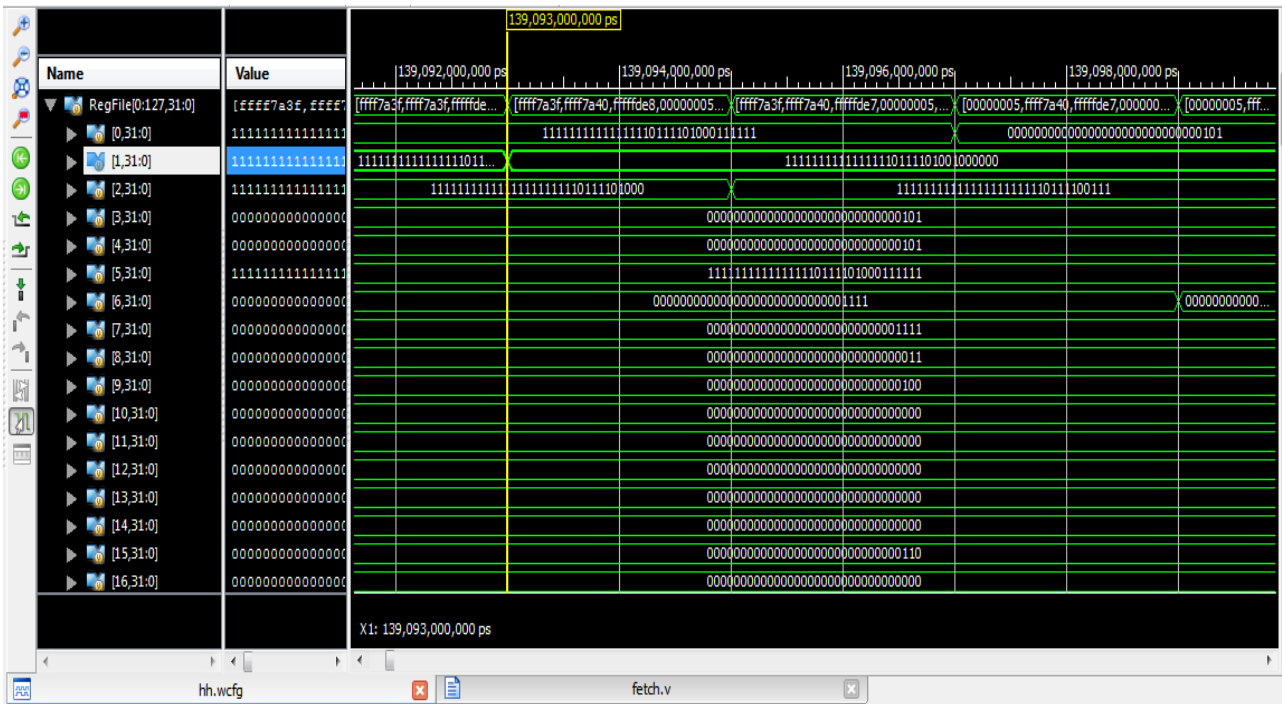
139,093,000,000 ps

| Name | Value |
|---|---|
| RegFile[0:127,31:0] | [ffff7a3f,ffff7 |
| [0,31:0] | 11111111111111 |
| [1,31:0] | 11111111111111 |
| [2,31:0] | 11111111111111 |
| [3,31:0] | 00000000000000 |
| [4,31:0] | 00000000000000 |
| [5,31:0] | 11111111111111 |
| [6,31:0] | 00000000000000 |
| [7,31:0] | 00000000000000 |
| [8,31:0] | 00000000000000 |
| [9,31:0] | 00000000000000 |
| [10,31:0] | 00000000000000 |
| [11,31:0] | 00000000000000 |
| [12,31:0] | 00000000000000 |
| [13,31:0] | 00000000000000 |
| [14,31:0] | 00000000000000 |
| [15,31:0] | 00000000000000 |
| [16,31:0] | 00000000000000 |

139,092,000,000 ps
139,094,000,000 ps
139,096,000,000 ps
139,098,000,000 ps

[ffff7a3f,ffff7a3f,fffffde... [ffff7a3f,ffff7a40,fffffde8,00000005... [ffff7a3f,ffff7a40,fffffde7,00000005,... [00000005,ffff7a40,fffffde7,000000... [00000005,fff...
11111111111111111011110100011111 00000000000000000000000000000101
1111111111111111011... 11111111111111111011110100100000
11111111111111111111110111101000 11111111111111111111110111100111
00000000000000000000000000000101
00000000000000000000000000000101
11111111111111111011110100011111
00000000000000000000000000001111 00000000000...
00000000000000000000000000001111
00000000000000000000000000000011
00000000000000000000000000000100
00000000000000000000000000000000
00000000000000000000000000000000
00000000000000000000000000000000
00000000000000000000000000000000
00000000000000000000000000000000
00000000000000000000000000000110
00000000000000000000000000000000

X1: 139,093,000,000 ps

hh.wcfg
fetch.v